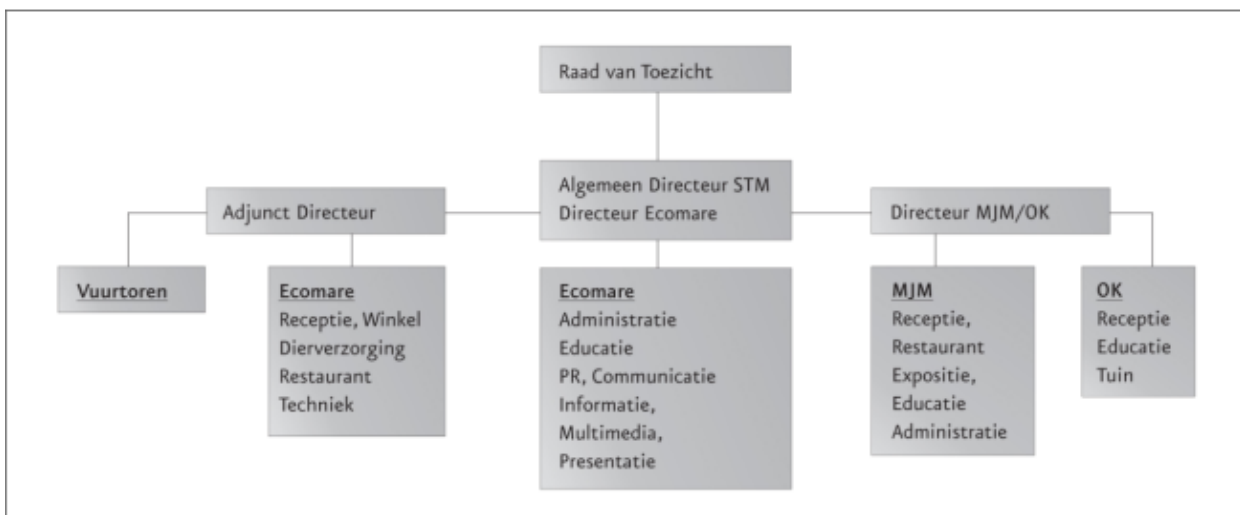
Raad van Toezicht

Adjunct Directeur

Algemeen Directeur STM
Directeur Ecomare

Directeur MJM/OK

Vuurtoren

Ecomare
Receptie, Winkel
Dierverzorging
Restaurant
Techniek

Ecomare
Administratie
Educatie
PR, Communicatie
Informatie,
Multimedia,
Presentatie

MJM
Receptie,
Restaurant
Expositie,
Educatie
Administratie

OK
Receptie
Educatie
Tuin